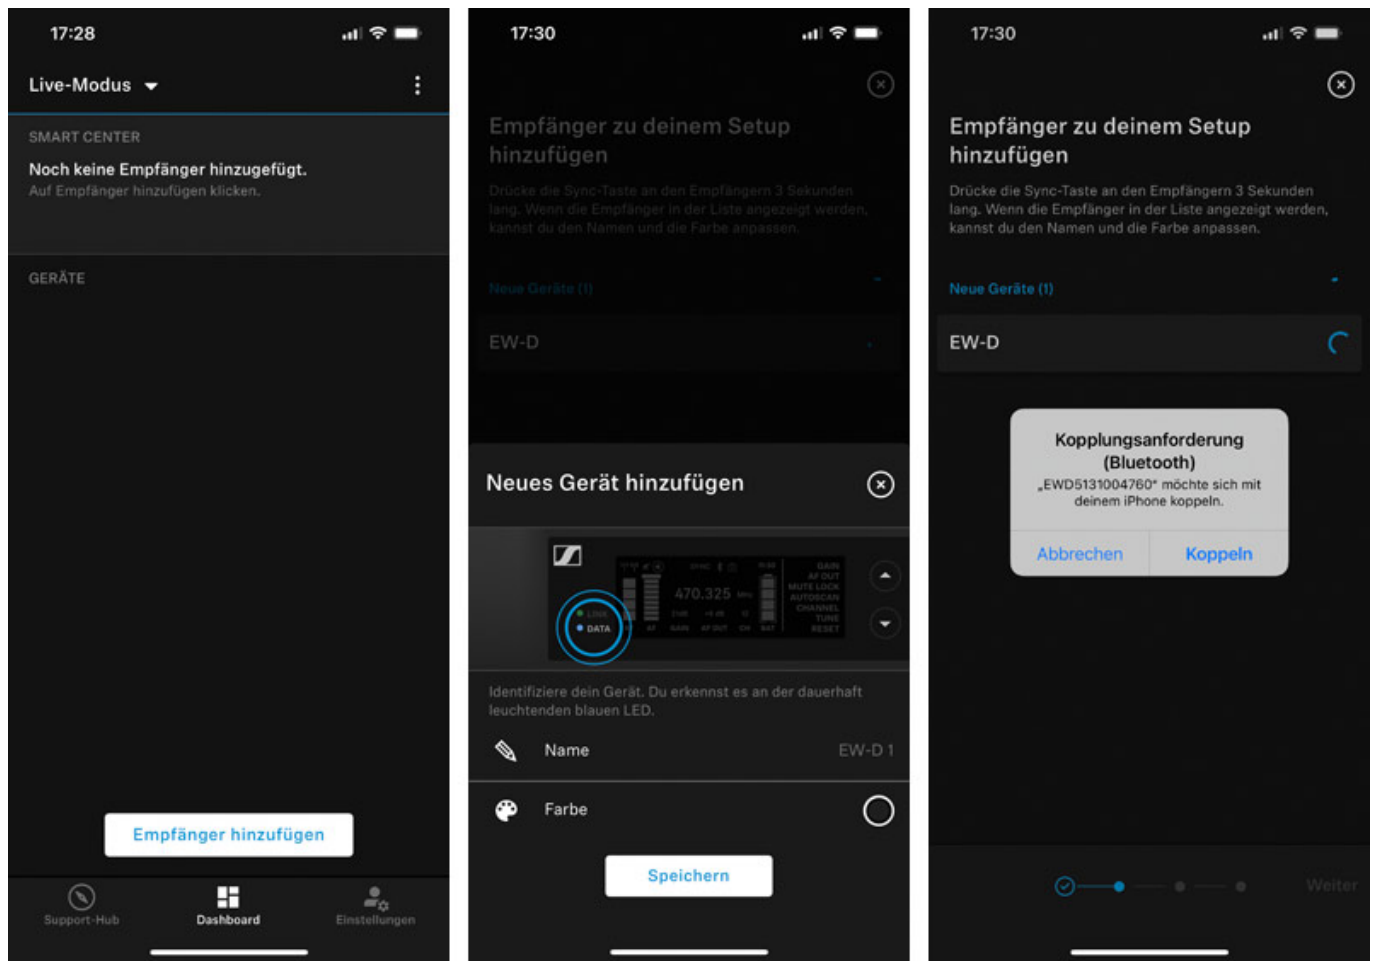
17:28

Live-Modus

SMART CENTER

Noch keine Empfänger hinzugefügt.
Auf Empfänger hinzufügen klicken.

GERÄTE

Empfänger hinzufügen

Support-Hub
Dashboard
Einstellungen

17:30

Empfänger zu deinem Setup hinzufügen

Drücke die Sync-Taste an den Empfängern 3 Sekunden lang. Wenn die Empfänger in der Liste angezeigt werden, kannst du den Namen und die Farbe anpassen.

Neue Geräte (1)

EW-D

Neues Gerät hinzufügen

LINK
DATA
470.325 MHz
GAIN
AF OUT
MUTE LOCK
AUTOSCAN
CHANNEL
TUNE
RESET

Identifiziere dein Gerät. Du erkennst es an der dauerhaft leuchtenden blauen LED.

Name EW-D 1

Farbe

Speichern

17:30

Empfänger zu deinem Setup hinzufügen

Drücke die Sync-Taste an den Empfängern 3 Sekunden lang. Wenn die Empfänger in der Liste angezeigt werden, kannst du den Namen und die Farbe anpassen.

Neue Geräte (1)

EW-D

Kopplungsanforderung (Bluetooth)
„EWD5131004760“ möchte sich mit deinem iPhone koppeln.

Abbrechen
Koppeln

Weiter